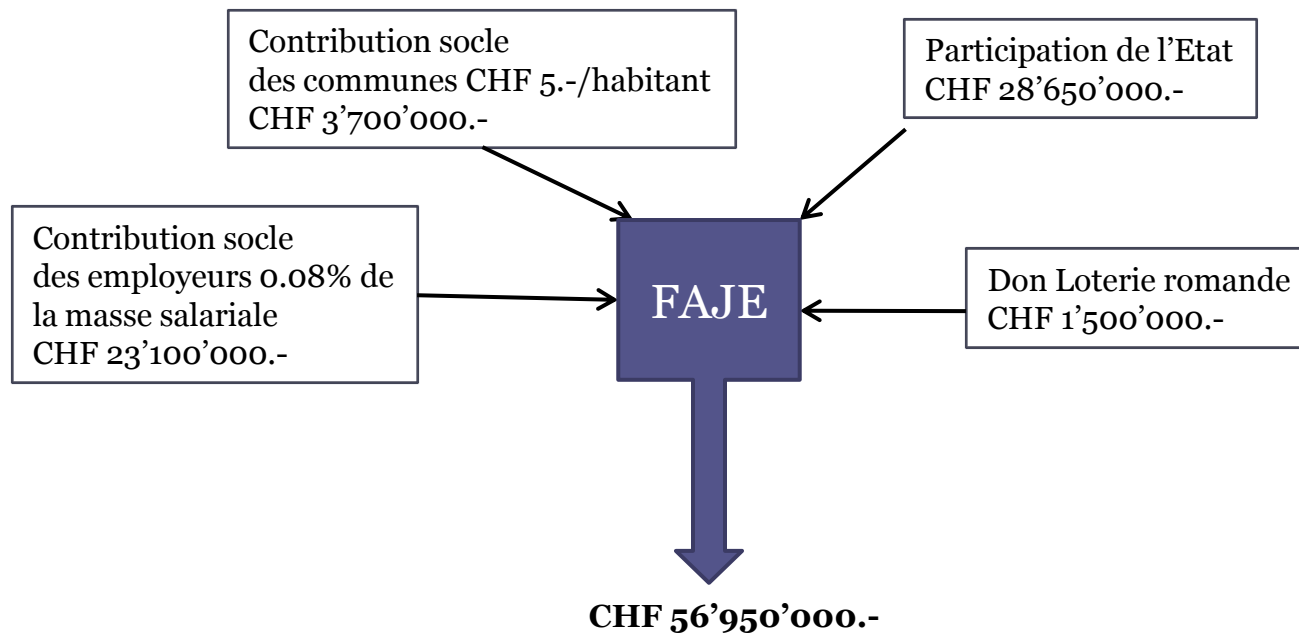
Contribution socle
des communes CHF 5.-/habitant
CHF 3'700'000.-

Participation de l'Etat
CHF 28'650'000.-

Contribution socle
des employeurs 0.08% de
la masse salariale
CHF 23'100'000.-

FAJE

Don Loterie romande
CHF 1'500'000.-

CHF 56'950'000.-